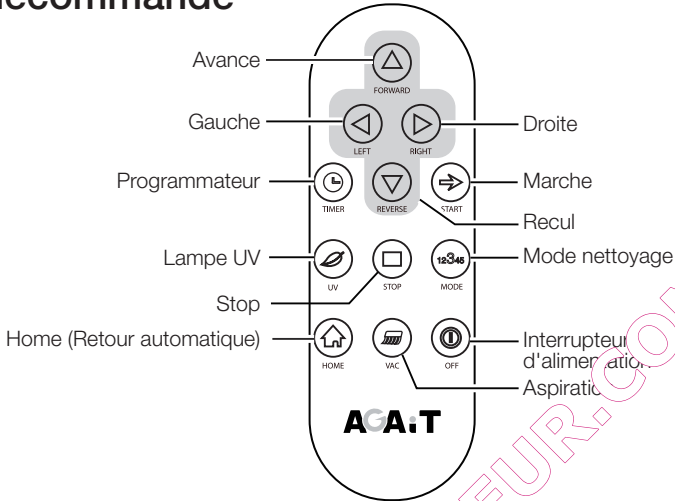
élécommande

Avance
FORWARD
Gauche
LEFT
RIGHT
Droite
Programmateur
TIMER
REVERSE
START
Marche
Recul
Lampe UV
UV
STOP
12345
MODE
Mode nettoyage
Stop
Home (Retour automatique)
HOME
VAC
OFF
Interrupteur d'alimentation
Aspiration
AGAIT
FUR.CO